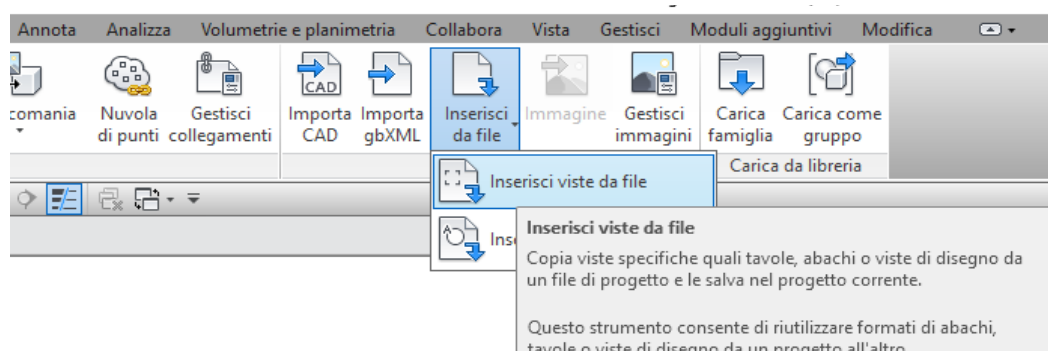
Annota Analizza Volumetrie e planimetria Collabora Vista Gestisci Moduli aggiuntivi Modifica

comania Nuvola di punti Gestisci collegamenti Importa CAD Importa gbXML Inserisci da file Immagine Gestisci immagini Carica famiglia Carica come gruppo

Carica da libreria

CAD

Inserisci viste da file

Ins

Inserisci viste da file

Copia viste specifiche quali tavole, abachi o viste di disegno da un file di progetto e le salva nel progetto corrente.

Questo strumento consente di riutilizzare formati di abachi, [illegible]